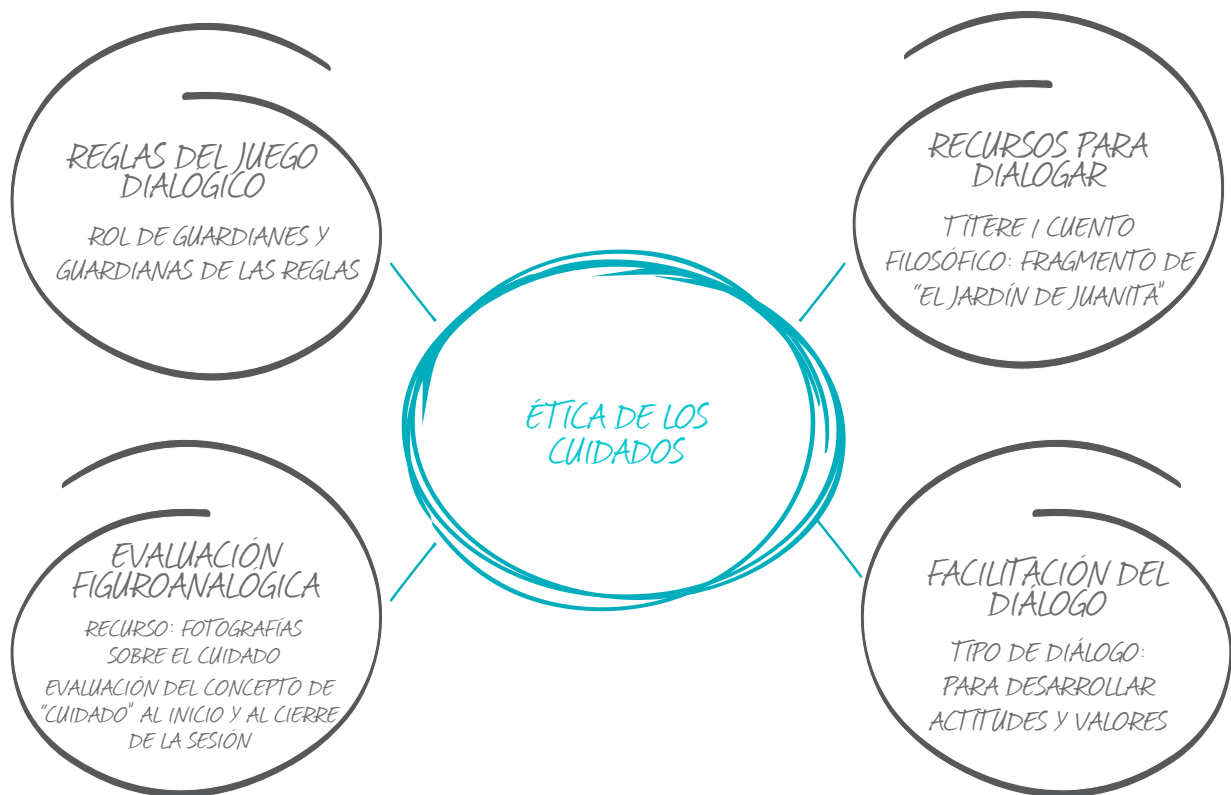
REGLAS DEL JUEGO DIALOGICO

ROL DE GUARDIANES Y GUARDIANAS DE LAS REGLAS

RECURSOS PARA DIALOGAR

TÍTERE I CUENTO FILOSÓFICO: FRAGMENTO DE "EL JARDÍN DE JUANITA"

ÉTICA DE LOS CUIDADOS

EVALUACIÓN FIGUROANALOGICA

RECURSO: FOTOGRAFÍAS SOBRE EL CUIDADO

EVALUACIÓN DEL CONCEPTO DE "CUIDADO" AL INICIO Y AL CIERRE DE LA SESIÓN

FACILITACIÓN DEL DIÁLOGO

TIPO DE DIÁLOGO: PARA DESARROLLAR ACTITUDES Y VALORES